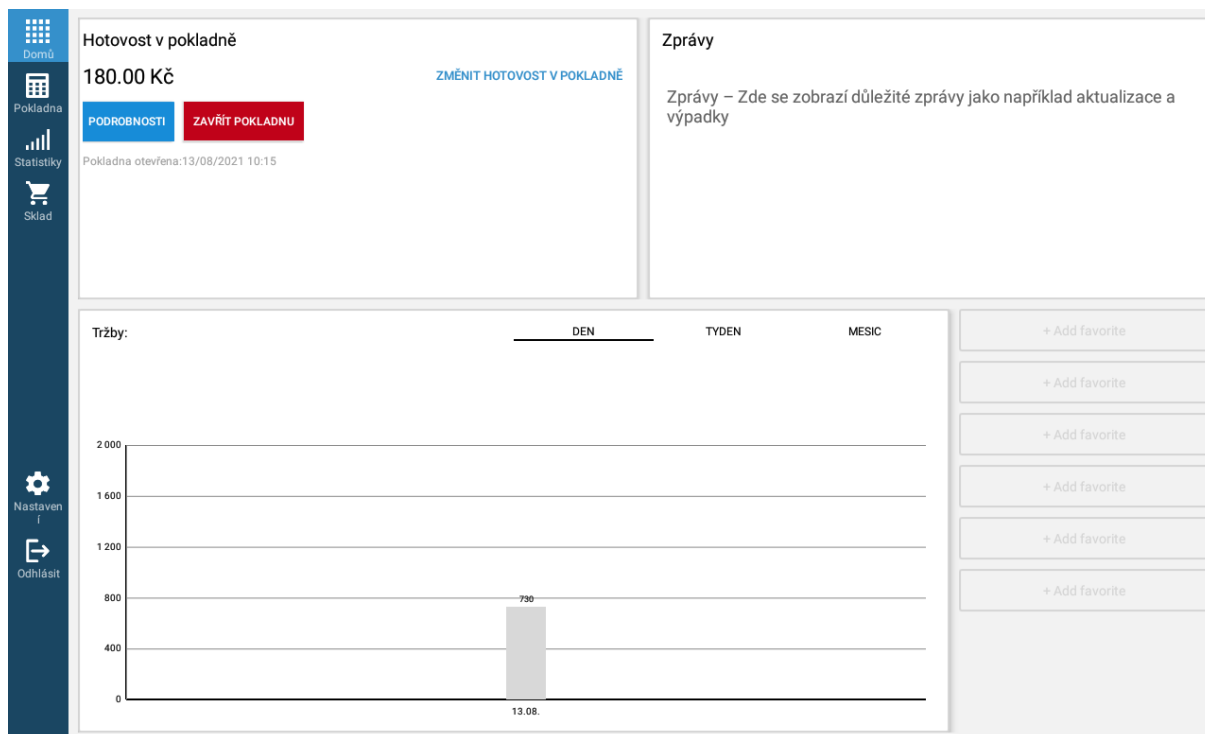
Domů
Pokladna
Statistiky
Sklad
Nastavení
Odhlásit

Hotovost v pokladně
180.00 Kč
ZMĚNIT HOTOVOST V POKLADNĚ
PODROBNOSTI
ZAVŘÍT POKLADNU
Pokladna otevřena:13/08/2021 10:15

Zprávy
Zprávy – Zde se zobrazí důležité zprávy jako například aktualizace a výpadky

Tržby:
DEN
TYDEN
MESIC

2 000
1 600
1 200
800
400
0
730
13.08.

+ Add favorite
+ Add favorite
+ Add favorite
+ Add favorite
+ Add favorite
+ Add favorite